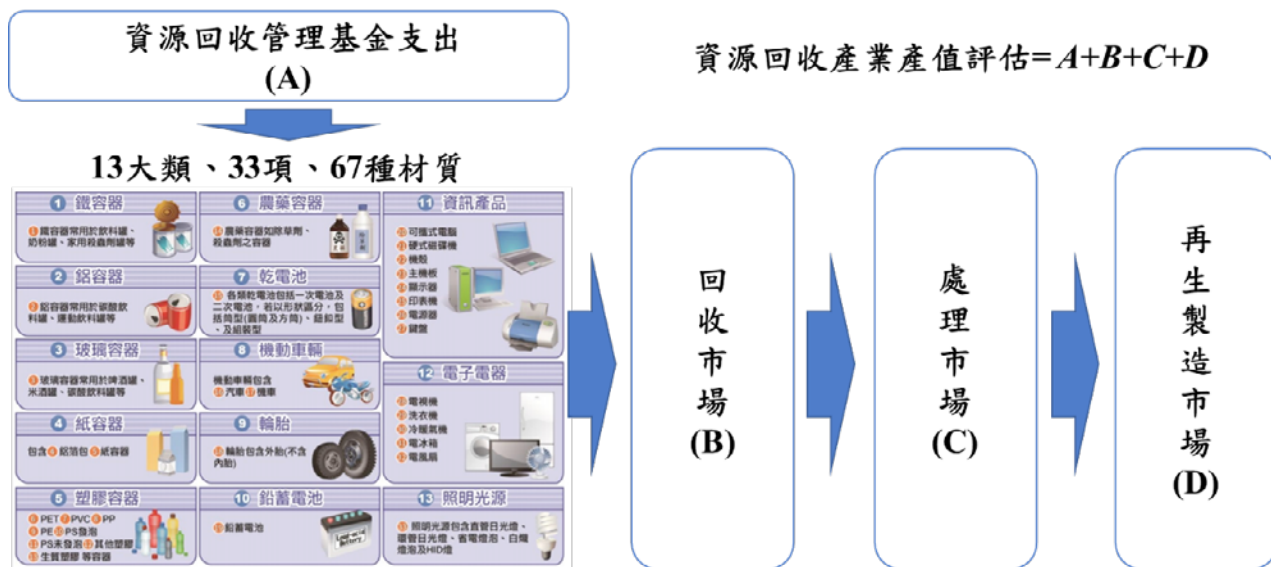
資源回收管理基金支出
(A)

資源回收產業產值評估=$A+B+C+D$

13大類、33項、67種材質

1 鐵容器
鐵容器常用於飲料罐、奶粉罐、家用殺蟲劑罐等

6 農藥容器
農藥容器如除草劑、殺蟲劑之容器

11 資訊產品
可攜式電腦
硬式磁碟機
機殼
主機板
顯示器
印表機
電源器
鍵盤

2 鋁容器
鋁容器常用於碳酸飲料罐、運動飲料罐等

7 乾電池
各類乾電池包括一次電池及二次電池，若以形狀區分，包括筒型(圓筒及方筒)、鈕扣型、及組裝型

3 玻璃容器
玻璃容器常用於啤酒罐、米酒罐、碳酸飲料罐等

8 機動車輛
機動車輛包含
汽車 機車

12 電子電器
電視機
洗衣機
冷暖氣機
電冰箱
電風扇

4 紙容器
包含 鋁箔包 紙容器

9 輪胎
輪胎包含外胎(不含內胎)

5 塑膠容器
PET PVC PP
PE PS發泡
PS未發泡 其他塑膠
生質塑膠 等容器

10 鉛蓄電池
鉛蓄電池

13 照明光源
照明光源包含直管日光燈、環管日光燈、省電燈泡、白熾燈泡及HID燈

回
收
市
場
(B)

處
理
市
場
(C)

再
生
製
造
市
場
(D)